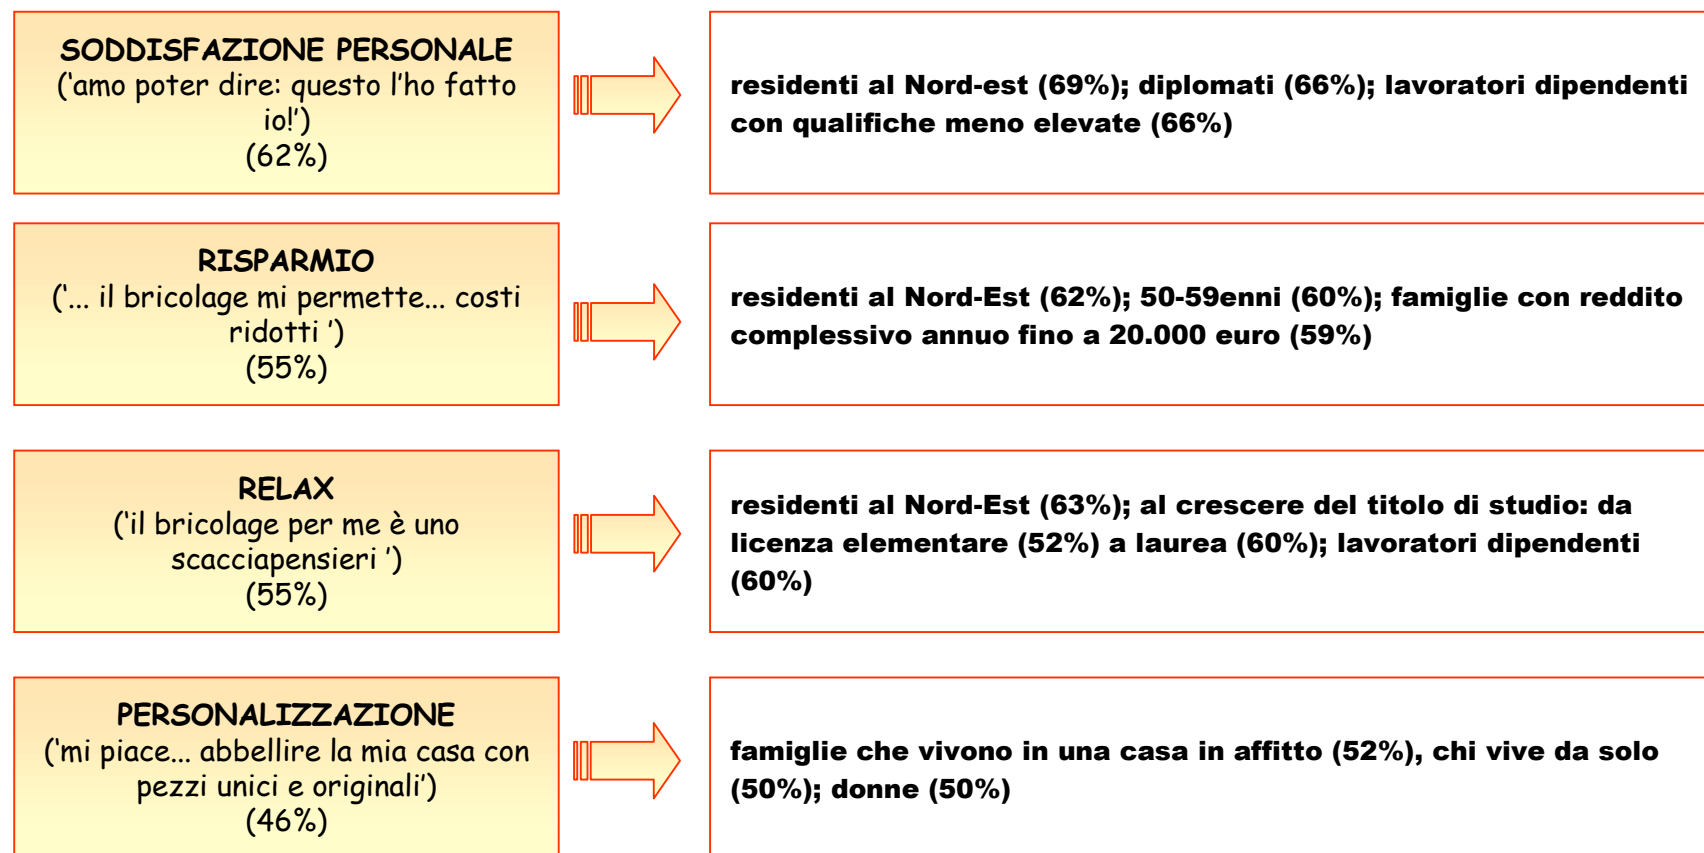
SODDISFAZIONE PERSONALE
('amo poter dire: questo l'ho fatto io!')
(62%)

residenti al Nord-est (69%); diplomati (66%); lavoratori dipendenti con qualifiche meno elevate (66%)

RISPARMIO
('... il bricolage mi permette... costi ridotti ')
(55%)

residenti al Nord-Est (62%); 50-59enni (60%); famiglie con reddito complessivo annuo fino a 20.000 euro (59%)

RELAX
('il bricolage per me è uno scacciapensieri ')
(55%)

residenti al Nord-Est (63%); al crescere del titolo di studio: da licenza elementare (52%) a laurea (60%); lavoratori dipendenti (60%)

PERSONALIZZAZIONE
('mi piace... abbellire la mia casa con pezzi unici e originali')
(46%)

famiglie che vivono in una casa in affitto (52%), chi vive da solo (50%); donne (50%)